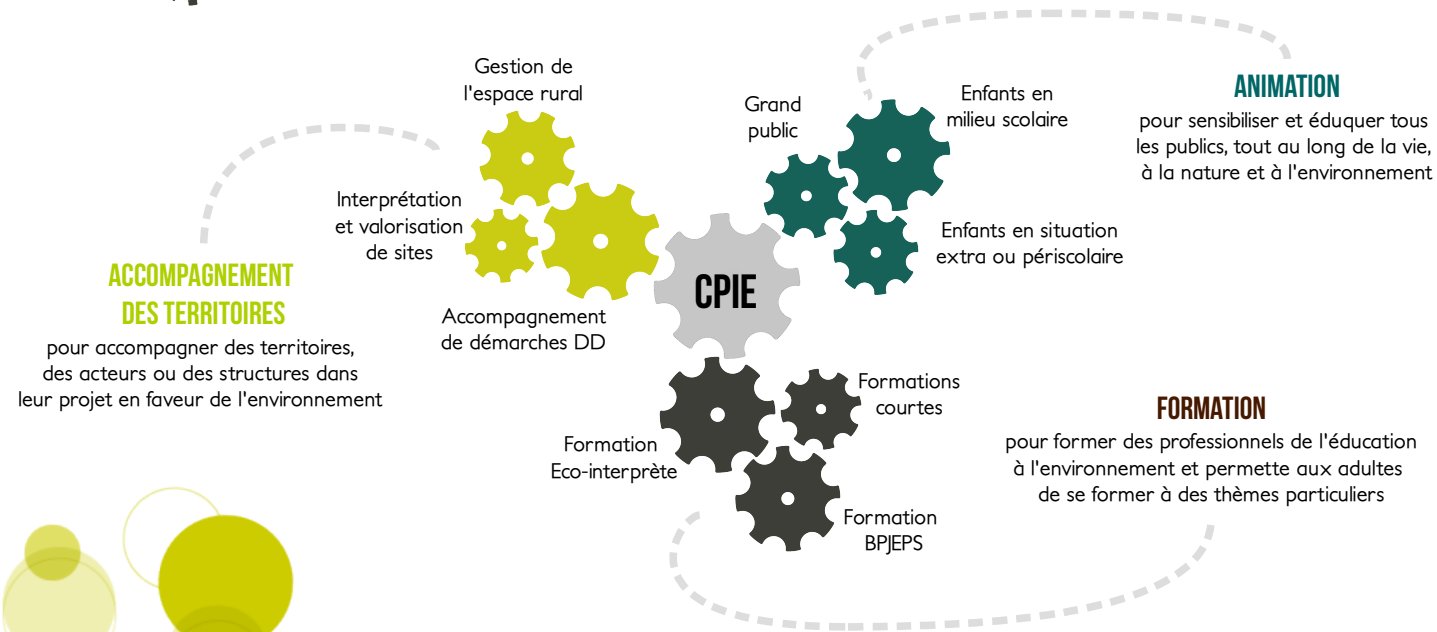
ACCOMPAGNEMENT DES TERRITOIRES
pour accompagner des territoires, des acteurs ou des structures dans leur projet en faveur de l'environnement

Gestion de l'espace rural

Interprétation et valorisation de sites

Accompagnement de démarches DD

CPIE

Grand public

Enfants en milieu scolaire

Enfants en situation extra ou périscolaire

ANIMATION
pour sensibiliser et éduquer tous les publics, tout au long de la vie, à la nature et à l'environnement

Formations courtes

Formation Eco-interprète

Formation BPJEPS

FORMATION
pour former des professionnels de l'éducation à l'environnement et permette aux adultes de se former à des thèmes particuliers